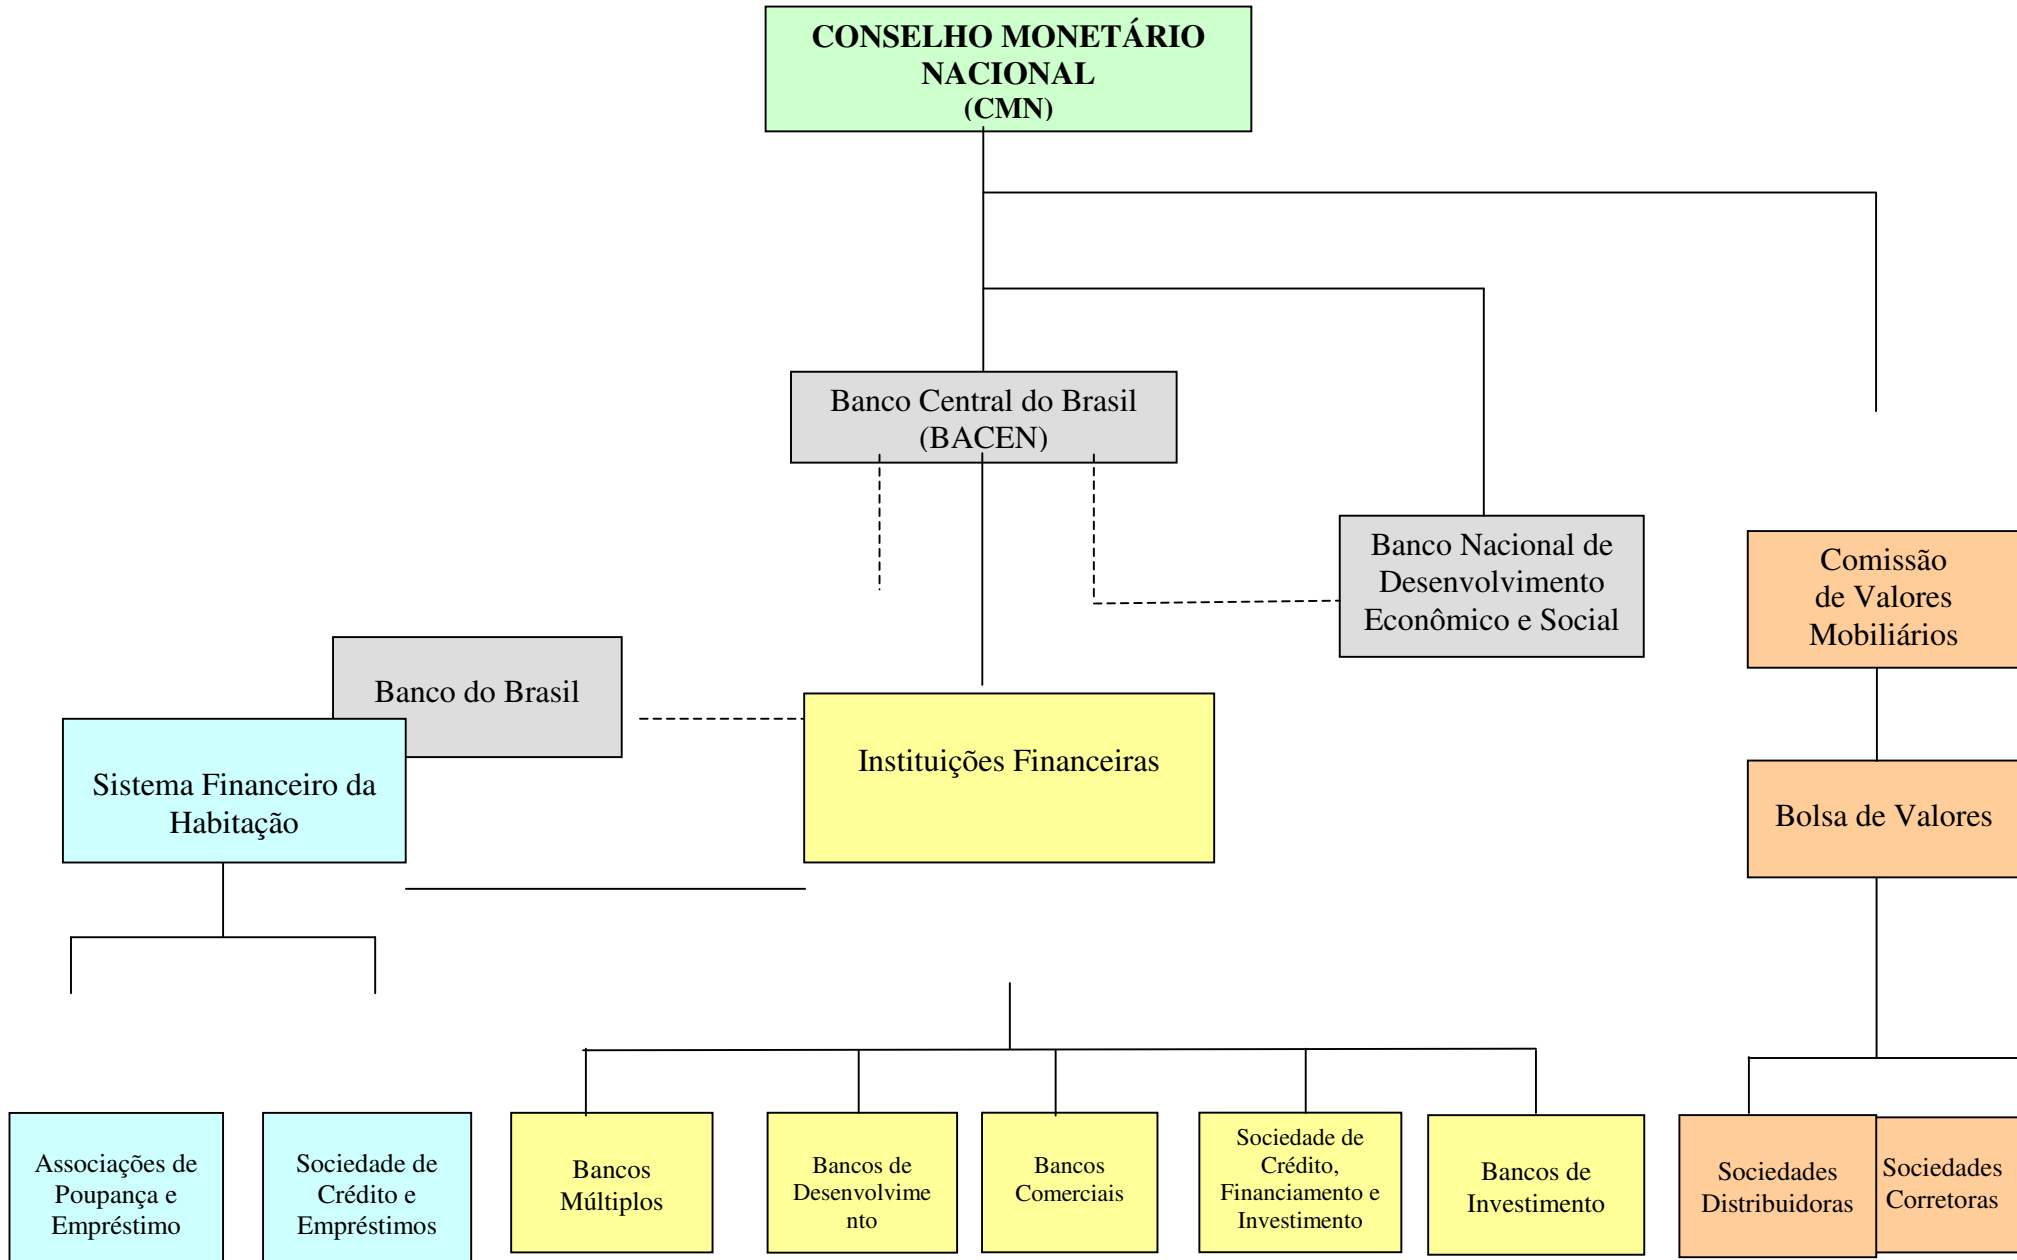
CONSELHO MONETÁRIO NACIONAL (CMN)

Banco Central do Brasil (BACEN)

Banco Nacional de Desenvolvimento Econômico e Social

Comissão de Valores Mobiliários

Banco do Brasil

Sistema Financeiro da Habitação

Instituições Financeiras

Bolsa de Valores

Associações de Poupança e Empréstimo

Sociedade de Crédito e Empréstimos

Bancos Múltiplos

Bancos de Desenvolvimento

Bancos Comerciais

Sociedade de Crédito, Financiamento e Investimento

Bancos de Investimento

Sociedades Distribuidoras

Sociedades Corretoras